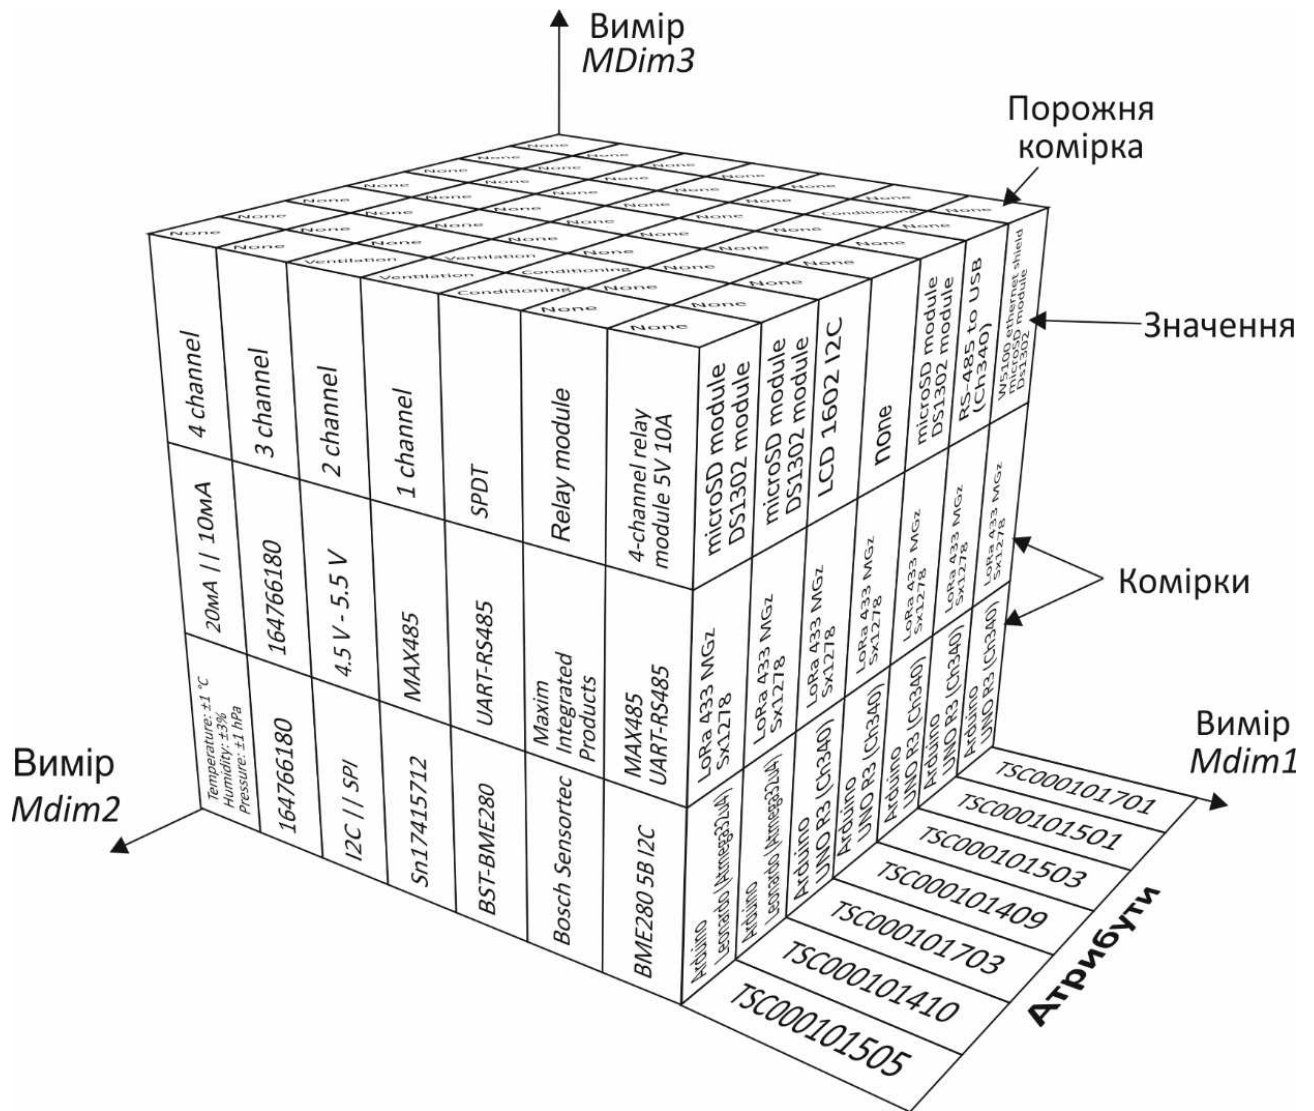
Вимір
MDim3

Порожня
комірка

Значення

Комірки

Вимір
Mdim1

Вимір
Mdim2

Атрибути

None None None None None None None None None None None None None None None None None None None None None None None None None None None None Conditioning None None None None None Ventilation Ventilation Ventilation Conditioning Conditioning None None None None

4 channel
3 channel
2 channel
1 channel
SPDT
Relay module
4-channel relay module 5V 10A

20мА || 10мА
164766180
4.5 V - 5.5 V
MAX485
UART-RS485
Maxim Integrated Products
MAX485 UART-RS485

Temperature: ±1 °C Humidity: ±3% Pressure: ±1 hPa
164766180
I2C || SPI
Sn17415712
BST-BME280
Bosch Sensortec
BME280 5B I2C

microSD module DS1302 module
microSD module DS1302 module
LCD 1602 I2C
None
microSD module DS1302 module
RS-485 to USB (Ch340)
W5100 ethernet shield microSD module DS1302

LoRa 433 MGz Sx1278
LoRa 433 MGz Sx1278
LoRa 433 MGz Sx1278
LoRa 433 MGz Sx1278
LoRa 433 MGz Sx1278
LoRa 433 MGz Sx1278
LoRa 433 MGz Sx1278

Arduino Leonardo (Atmega32u4)
Arduino Leonardo (Atmega32u4)
Arduino UNO R3 (Ch340)
Arduino UNO R3 (Ch340)
Arduino UNO R3 (Ch340)
Arduino UNO R3 (Ch340)
Arduino UNO R3 (Ch340)

TSC000101701
TSC000101501
TSC000101503
TSC000101409
TSC000101703
TSC000101410
TSC000101505